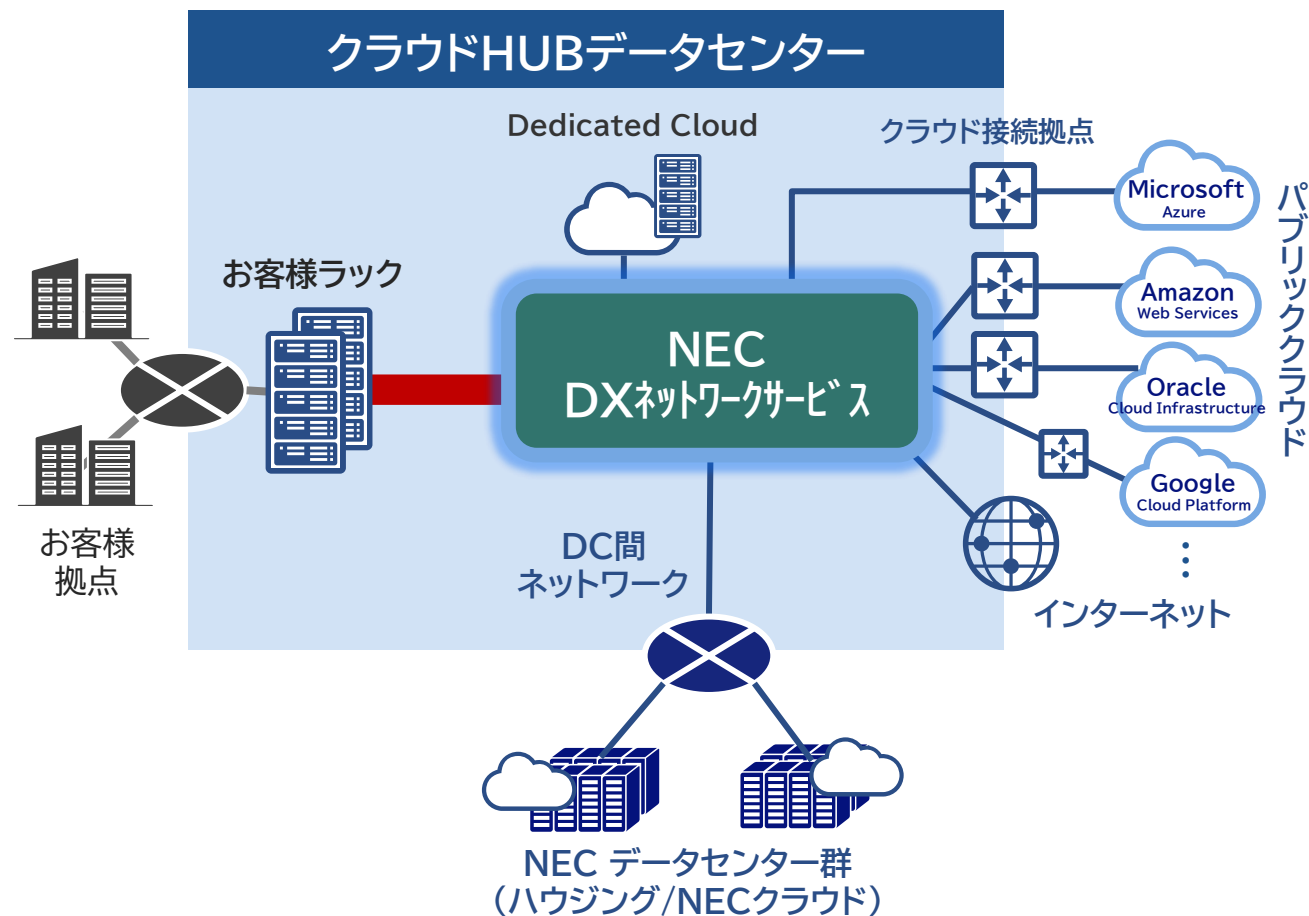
クラウドHUBデータセンター

Dedicated Cloud

クラウド接続拠点

お客様ラック

NEC
DXネットワークサービス

Microsoft
Azure

Amazon
Web Services

Oracle
Cloud Infrastructure

Google
Cloud Platform

⋮

パブリッククラウド

お客様
拠点

DC間
ネットワーク

インターネット

NEC データセンター群
（ハウジング/NECクラウド）